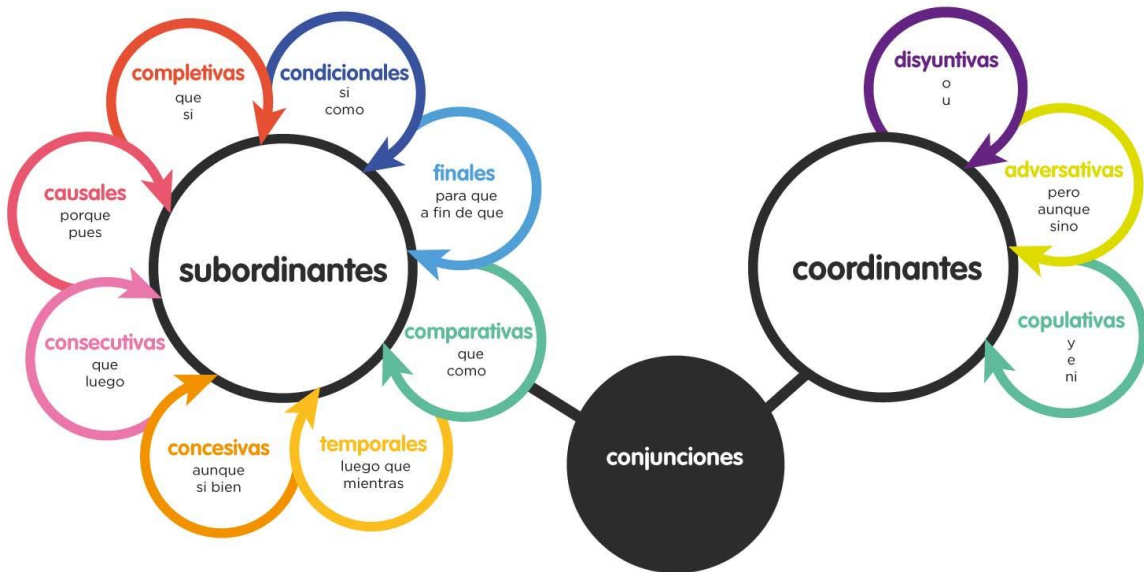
completivas
que
si

condicionales
si
como

finales
para que
a fin de que

causales
porque
pues

subordinantes

consecutivas
que
luego

comparativas
que
como

concesivas
aunque
si bien

temporales
luego que
mientras

conjunciones

disyuntivas
o
u

adversativas
pero
aunque
sino

coordinantes

copulativas
y
e
ni